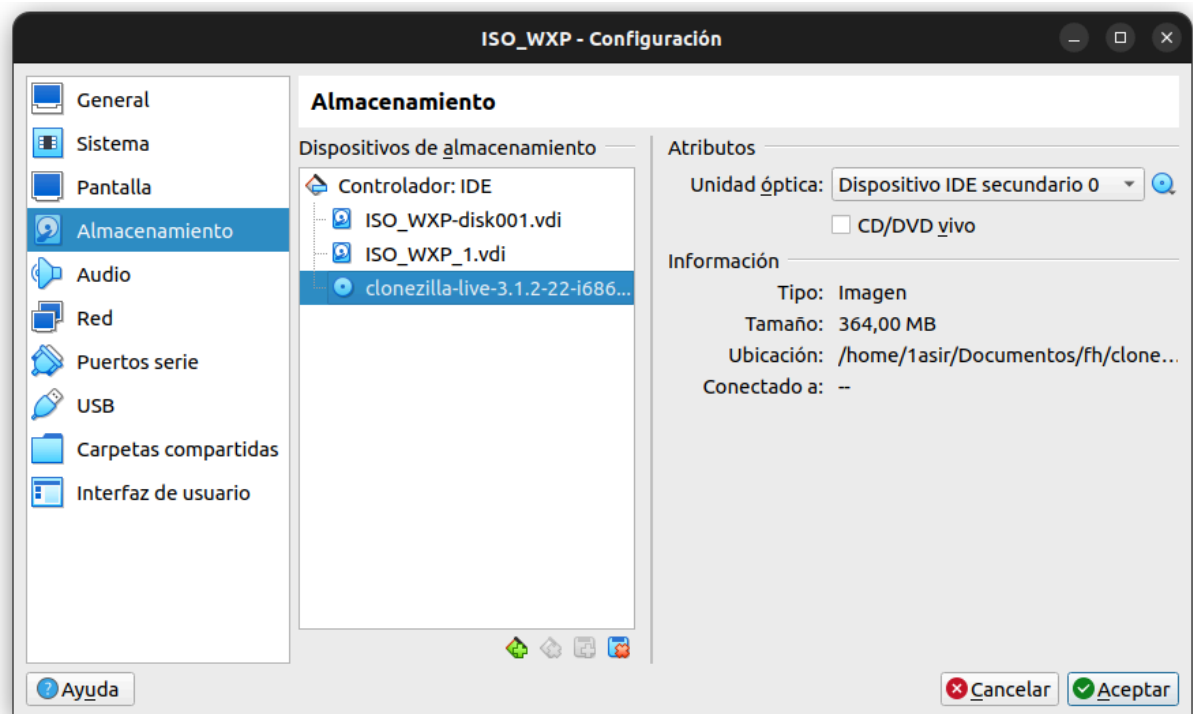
ISO_WXP - Configuración

General
Sistema
Pantalla
Almacenamiento
Audio
Red
Puertos serie
USB
Carpetas compartidas
Interfaz de usuario

Almacenamiento

Dispositivos de almacenamiento

Controlador: IDE
ISO_WXP-disk001.vdi
ISO_WXP_1.vdi
clonezilla-live-3.1.2-22-i686...

Atributos

Unidad óptica: Dispositivo IDE secundario 0

CD/DVD vivo

Información

Tipo: Imagen
Tamaño: 364,00 MB
Ubicación: /home/1asir/Documentos/fh/clone...
Conectado a: --

Ayuda

Cancelar
Aceptar